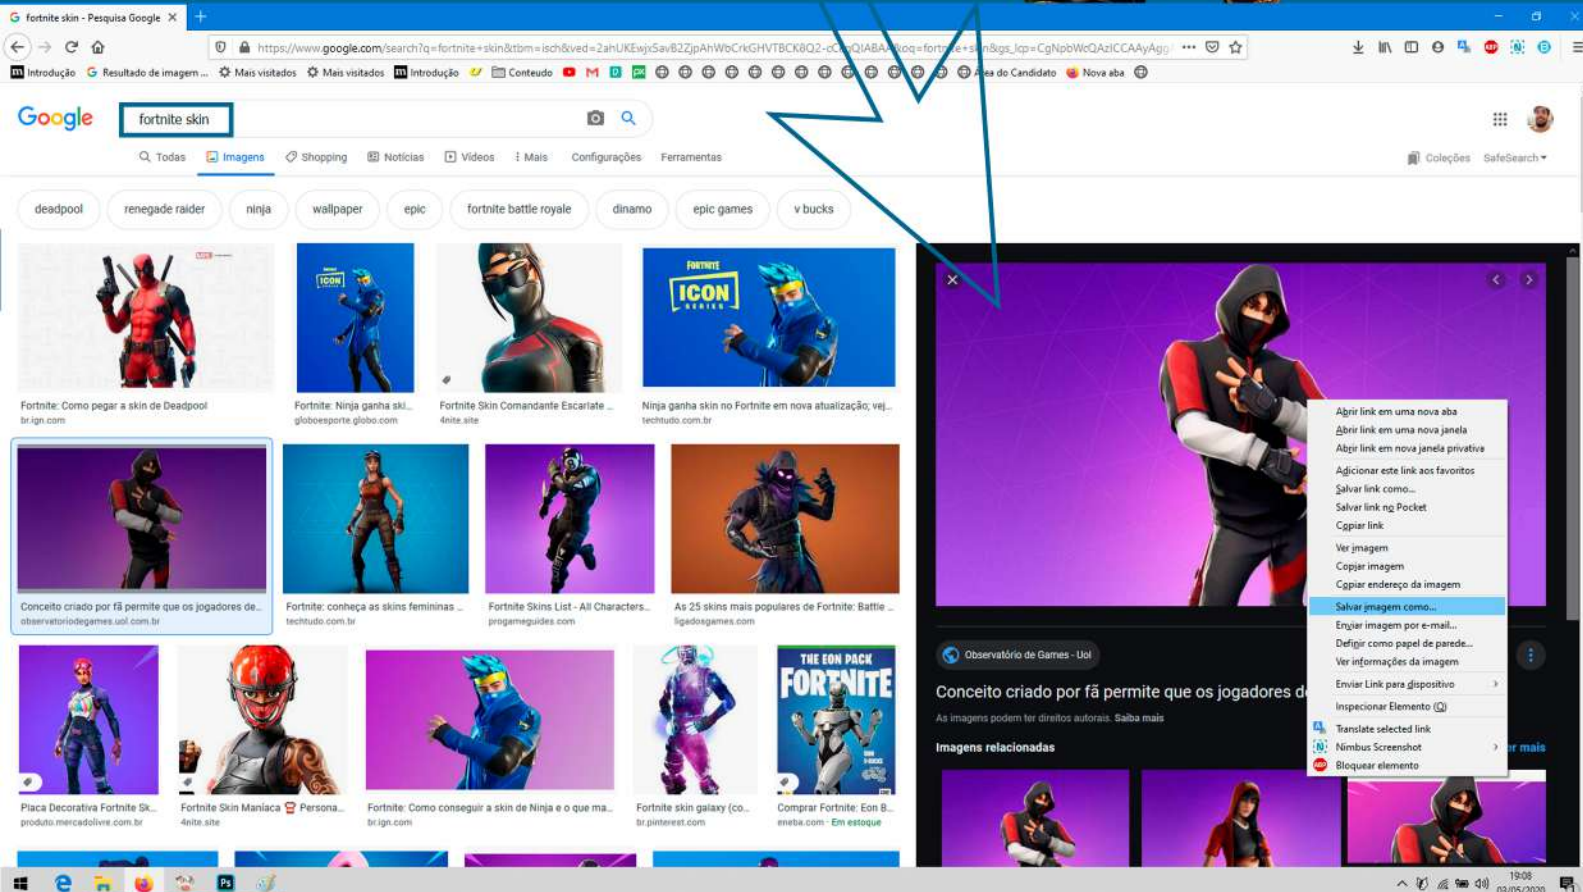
fortnite skin - Pesquisa Google ×

https://www.google.com/search?q=fortnite+skin&tbm=isch&ved=2ahUKEwjxSavB2ZjpAhWbCrkGHVTBCK8Q2-c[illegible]QIABA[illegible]&oq=fortn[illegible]e+s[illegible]n&gs_lcp=CgNpbWcQAzICCAAyAgg

Introdução Resultado de imagem ... Mais visitados Mais visitados Introdução Conteudo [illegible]rea do Candidato Nova aba

Google

fortnite skin

Todas Imagens Shopping Notícias Vídeos Mais Configurações Ferramentas

Coleções SafeSearch

deadpool renegade raider ninja wallpaper epic fortnite battle royale dinamo epic games v bucks

Fortnite: Como pegar a skin de Deadpool
br.ign.com

Fortnite: Ninja ganha ski...
globoesporte.globo.com

Fortnite Skin Comandante Escarlate ...
4nite.site

Ninja ganha skin no Fortnite em nova atualização; vej...
techtudo.com.br

Conceito criado por fã permite que os jogadores de...
observatoriodegames.uol.com.br

Fortnite: conheça as skins femininas ...
techtudo.com.br

Fortnite Skins List - All Characters...
progameguides.com

As 25 skins mais populares de Fortnite: Battle ...
ligadosgames.com

Placa Decorativa Fortnite Sk...
produto.mercadolivre.com.br

Fortnite Skin Maníaca Persona...
4nite.site

Fortnite: Como conseguir a skin de Ninja e o que ma...
br.ign.com

Fortnite skin galaxy (co...
br.pinterest.com

Comprar Fortnite: Eon B...
eneba.com · Em estoque

FORTNITE ICON SERIES

THE EON PACK FORTNITE

Abrir link em uma nova aba
Abrir link em uma nova janela
Abrir link em nova janela privativa
Adicionar este link aos favoritos
Salvar link como...
Salvar link no Pocket
Copiar link
Ver imagem
Copiar imagem
Copiar endereço da imagem
Salvar imagem como...
Enviar imagem por e-mail...
Definir como papel de parede...
Ver informações da imagem
Enviar Link para dispositivo
Inspecionar Elemento (Q)
Translate selected link
Nimbus Screenshot
Bloquear elemento

Observatório de Games - Uol

Conceito criado por fã permite que os jogadores d

As imagens podem ter direitos autorais. Saiba mais

Imagens relacionadas

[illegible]r mais

19:08
03/05/2020